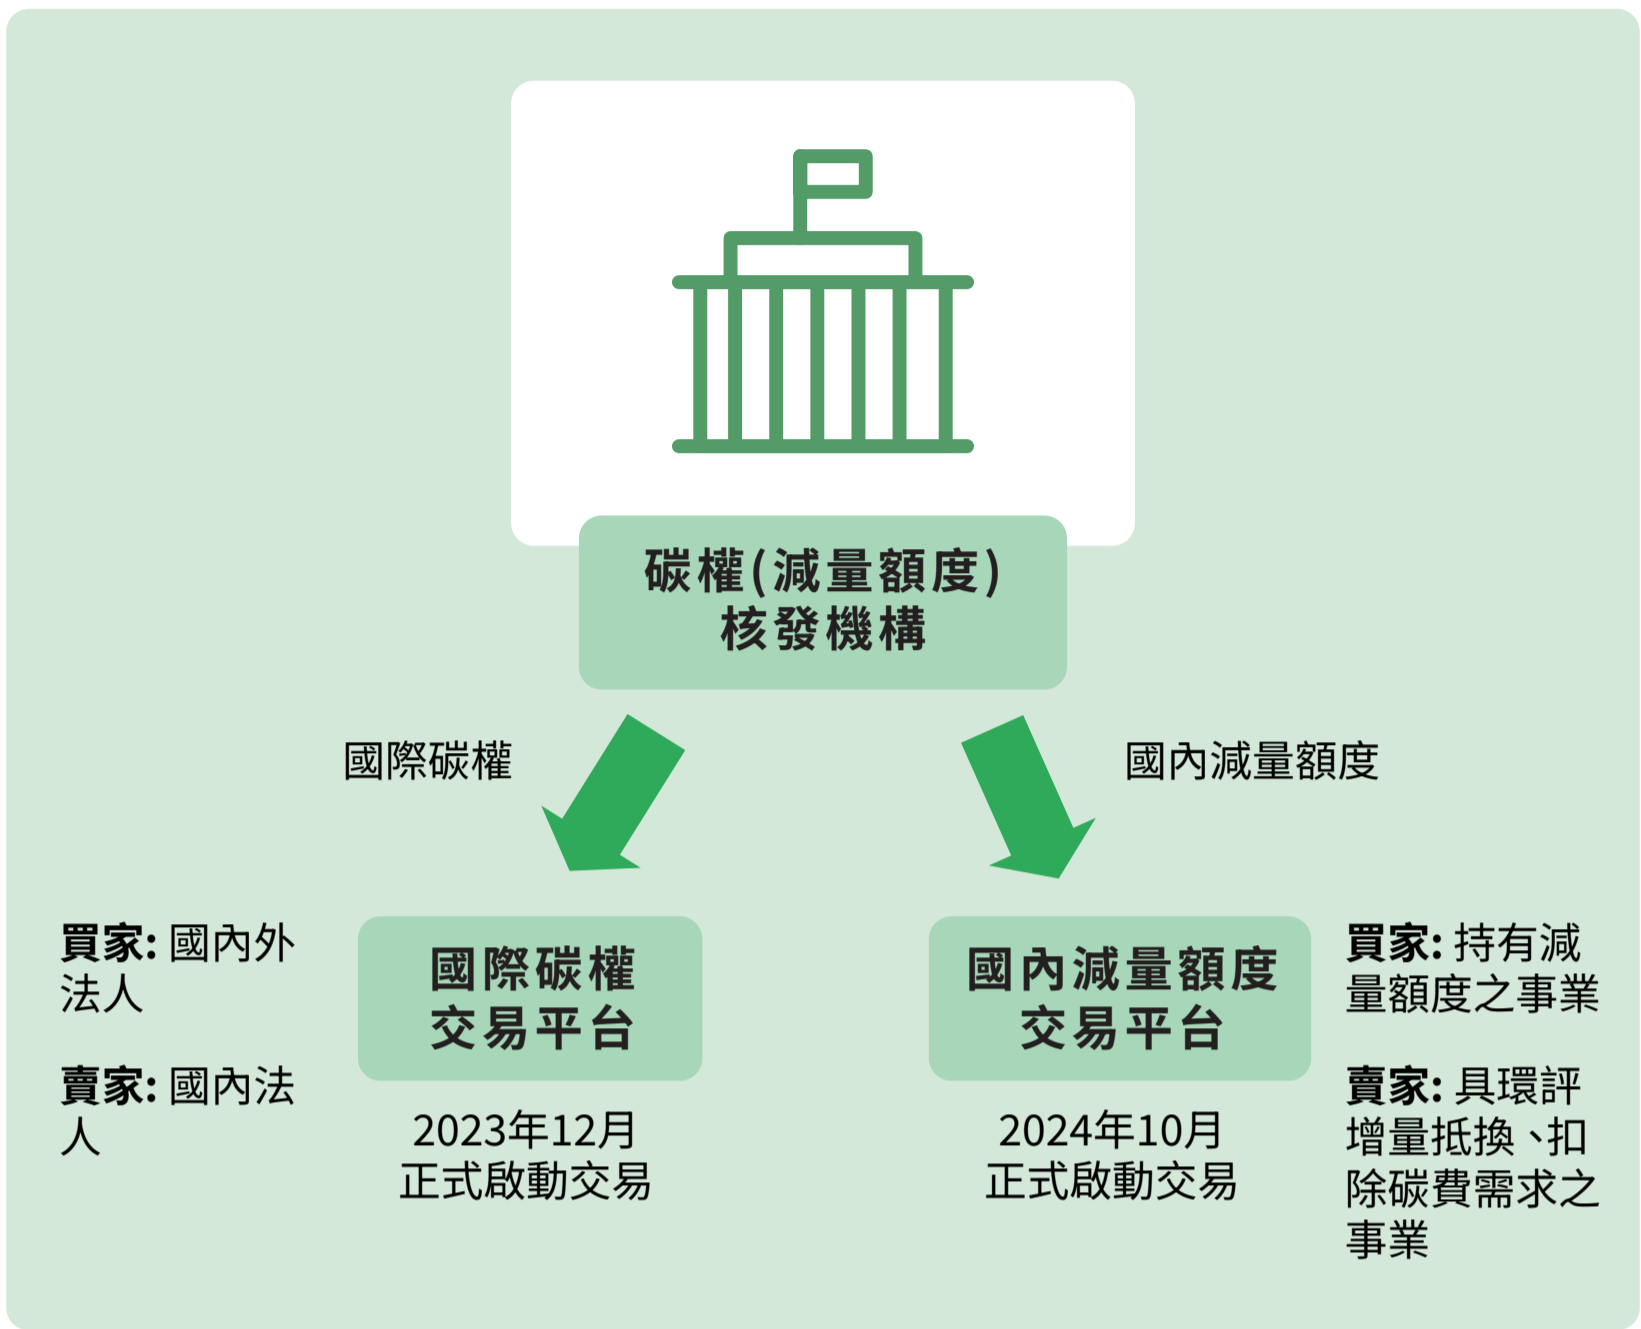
碳權(減量額度)
核發機構

國際碳權

國內減量額度

買家: 國內外法人

賣家: 國內法人

國際碳權
交易平台

2023年12月
正式啟動交易

國內減量額度
交易平台

2024年10月
正式啟動交易

買家: 持有減量額度之事業

賣家: 具環評增量抵換、扣除碳費需求之事業